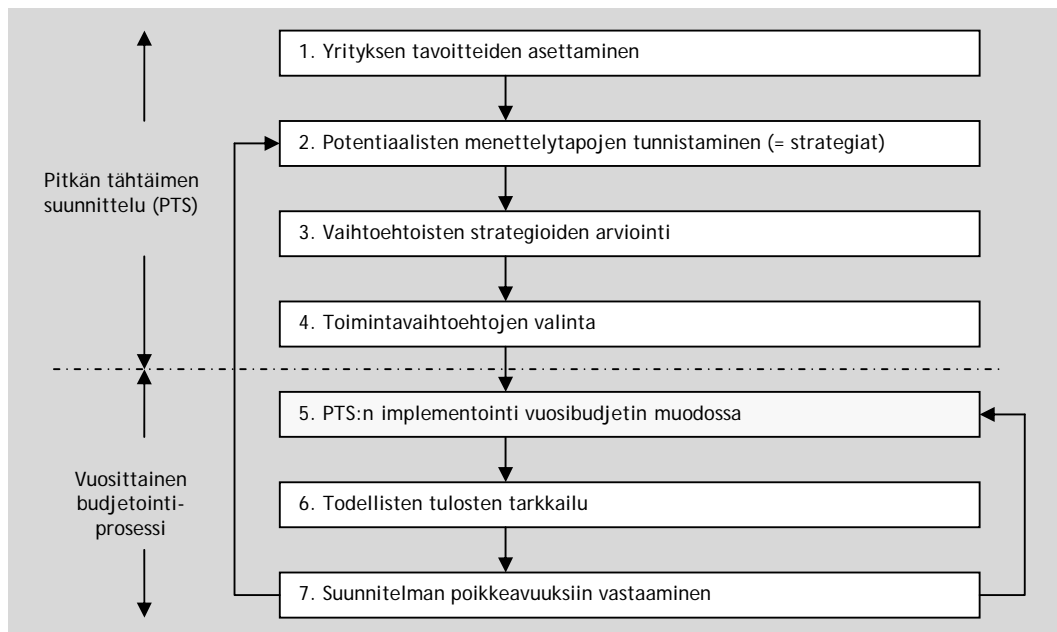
Pitkän tähtäimen suunnittelu (PTS)

1. Yrityksen tavoitteiden asettaminen

2. Potentiaalisten menettelytapojen tunnistaminen (= strategiat)

3. Vaihtoehtoisten strategioiden arviointi

4. Toimintavaihtoehtojen valinta

Vuosittainen budjetointiprosessi

5. PTS:n implementointi vuosibudjetin muodossa

6. Todellisten tulosten tarkkailu

7. Suunnitelman poikkeavuuksiin vastaaminen